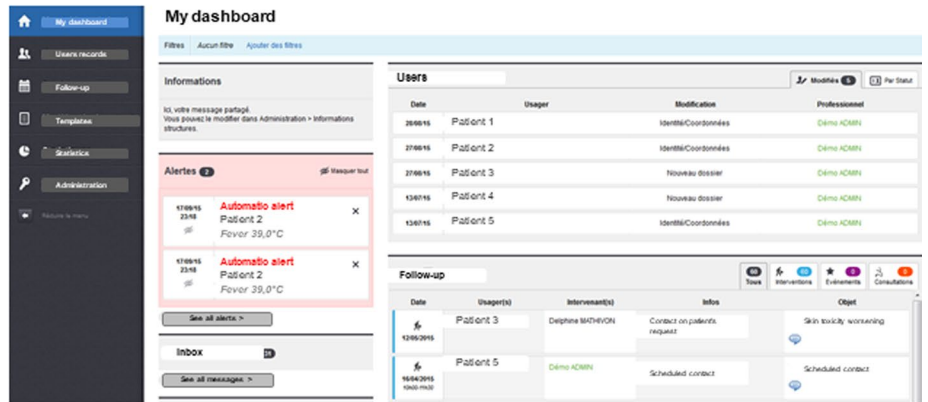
My dashboard
Users records
Follow-up
Templates
Statistics
Administration
Réduire le menu

My dashboard

Filtres Aucun filtre Ajouter des filtres

Informations

Ici, votre message partagé.
Vous pouvez le modifier dans Administration > Informations structures.

Alertes 2 Masquer tout

17/09/15 23:18
Automatic alert
Patient 2
Fever 39,0°C

17/09/15 23:18
Automatic alert
Patient 2
Fever 39,0°C

See all alerts >

Inbox 28

See all messages >

Users

Modifiés 5 Par Statut

| Date | Usager | Modification | Professionnel |
|---|---|---|---|
| 28/08/15 | Patient 1 | Identité/Coordonnées | Démo ADMIN |
| 27/08/15 | Patient 2 | Identité/Coordonnées | Démo ADMIN |
| 27/08/15 | Patient 3 | Nouveau dossier | Démo ADMIN |
| 13/07/15 | Patient 4 | Nouveau dossier | Démo ADMIN |
| 13/07/15 | Patient 5 | Identité/Coordonnées | Démo ADMIN |

Follow-up

60 Tous 60 Interventions 0 Evénements 0 Consultations

| Date | Usager(s) | Intervenant(s) | Infos | Objet |
|---|---|---|---|---|
| 12/05/2015 | Patient 3 | Delphine MATHIVON | Contact on patients request | Skin toxicity worsening |
| 16/04/2015 10h00-11h00 | Patient 5 | Démo ADMIN | Scheduled contact | Scheduled contact |